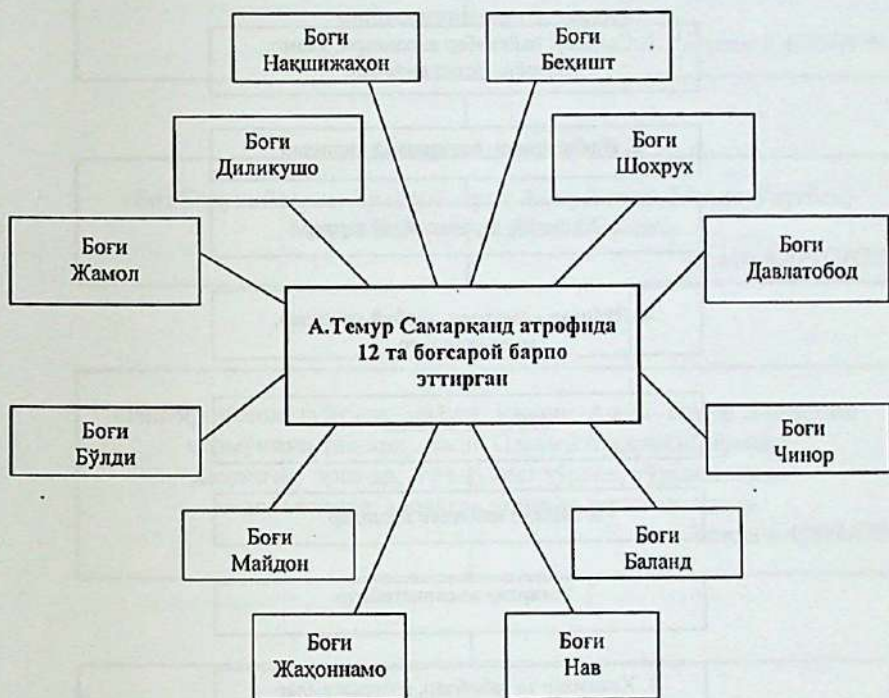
Боғи Нақшижаҳон

Боғи Беҳишт

Боғи Диликушо

Боғи Шоҳрух

Боғи Жамол

Боғи Давлатобод

А.Темур Самарқанд атрофида 12 та боғсарой барпо эттирган

Боғи Бўлди

Боғи Чинор

Боғи Майдон

Боғи Баланд

Боғи Жаҳоннамо

Боғи Нав